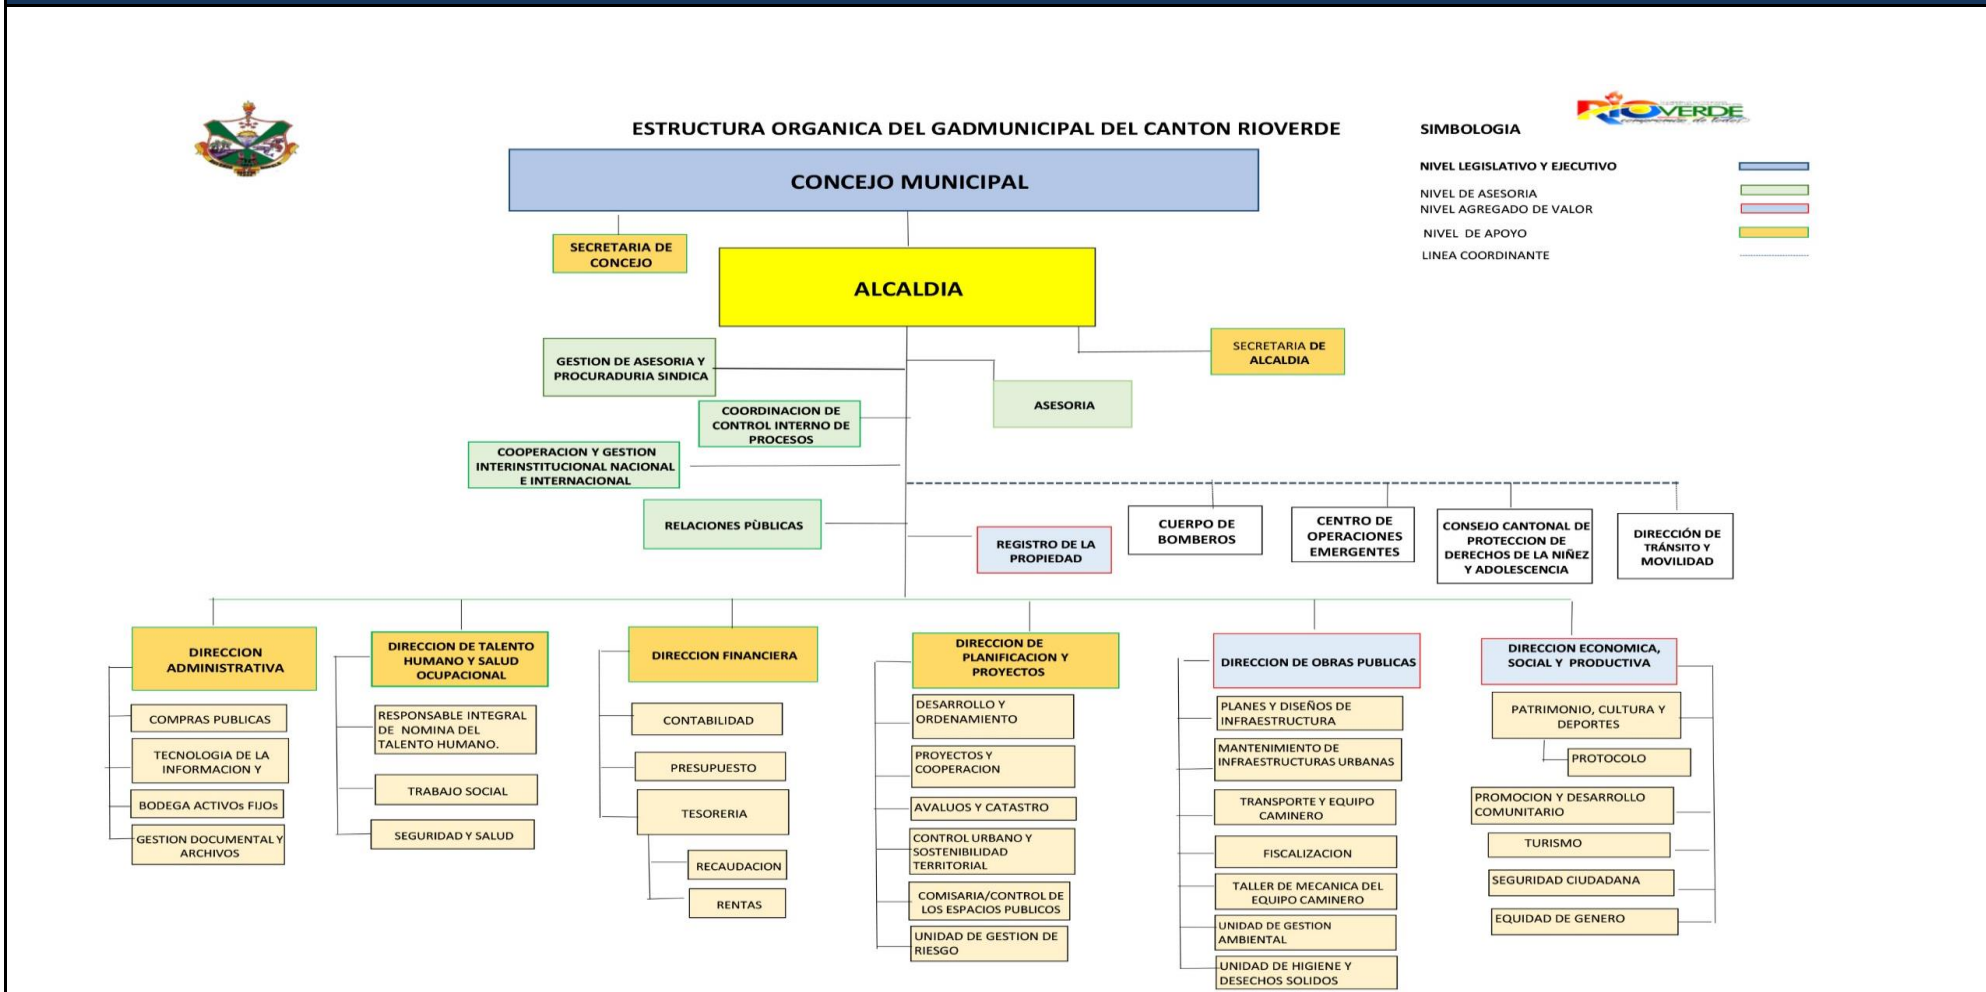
ESTRUCTURA ORGANICA DEL GADMUNICIPAL DEL CANTON RIOVERDE

RIOVERDE

SIMBOLOGIA

NIVEL LEGISLATIVO Y EJECUTIVO

NIVEL DE ASESORIA

NIVEL AGREGADO DE VALOR

NIVEL DE APOYO

LINEA COORDINANTE

CONCEJO MUNICIPAL

SECRETARIA DE CONCEJO

ALCALDIA

SECRETARIA DE ALCALDIA

GESTION DE ASESORIA Y PROCURADURIA SINDICA

ASESORIA

COORDINACION DE CONTROL INTERNO DE PROCESOS

COOPERACION Y GESTION INTERINSTITUCIONAL NACIONAL E INTERNACIONAL

RELACIONES PÙBLICAS

REGISTRO DE LA PROPIEDAD

CUERPO DE BOMBEROS

CENTRO DE OPERACIONES EMERGENTES

CONSEJO CANTONAL DE PROTECCION DE DERECHOS DE LA NIÑEZ Y ADOLESCENCIA

DIRECCIÓN DE TRÁNSITO Y MOVILIDAD

DIRECCION ADMINISTRATIVA

COMPRAS PUBLICAS

TECNOLOGIA DE LA INFORMACION Y

BODEGA ACTIVOs FIJOs

GESTION DOCUMENTAL Y ARCHIVOS

DIRECCION DE TALENTO HUMANO Y SALUD OCUPACIONAL

RESPONSABLE INTEGRAL DE NOMINA DEL TALENTO HUMANO.

TRABAJO SOCIAL

SEGURIDAD Y SALUD

DIRECCION FINANCIERA

CONTABILIDAD

PRESUPUESTO

TESORERIA

RECAUDACION

RENTAS

DIRECCION DE PLANIFICACION Y PROYECTOS

DESARROLLO Y ORDENAMIENTO

PROYECTOS Y COOPERACION

AVALUOS Y CATASTRO

CONTROL URBANO Y SOSTENIBILIDAD TERRITORIAL

COMISARIA/CONTROL DE LOS ESPACIOS PUBLICOS

UNIDAD DE GESTION DE RIESGO

DIRECCION DE OBRAS PUBLICAS

PLANES Y DISEÑOS DE INFRAESTRUCTURA

MANTENIMIENTO DE INFRAESTRUCTURAS URBANAS

TRANSPORTE Y EQUIPO CAMINERO

FISCALIZACION

TALLER DE MECANICA DEL EQUIPO CAMINERO

UNIDAD DE GESTION AMBIENTAL

UNIDAD DE HIGIENE Y DESECHOS SOLIDOS

DIRECCION ECONOMICA, SOCIAL Y PRODUCTIVA

PATRIMONIO, CULTURA Y DEPORTES

PROTOCOLO

PROMOCION Y DESARROLLO COMUNITARIO

TURISMO

SEGURIDAD CIUDADANA

EQUIDAD DE GENERO